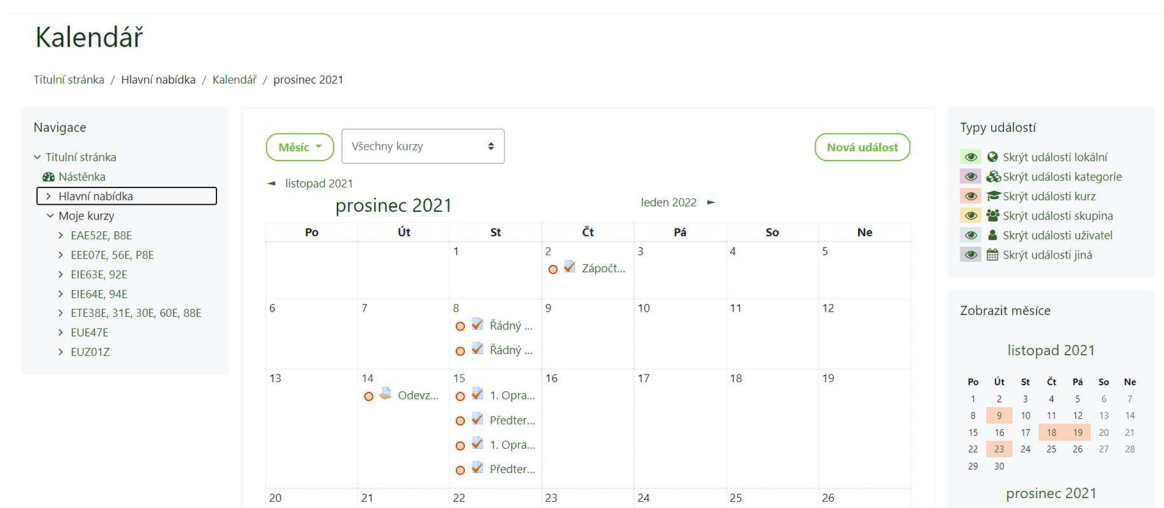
Kalendář

Titulní stránka / Hlavní nabídka / Kalendář / prosinec 2021

Navigace

Titulní stránka
Nástěnka
Hlavní nabídka
Moje kurzy
EAE52E, B8E
EEE07E, 56E, P8E
EIE63E, 92E
EIE64E, 94E
ETE38E, 31E, 30E, 60E, 88E
EUE47E
EUZ01Z

Měsíc
Všechny kurzy
Nová událost

◄ listopad 2021
prosinec 2021
leden 2022 ►

| Po | Út | St | Čt | Pá | So | Ne |
|---|---|---|---|---|---|---|
| | | 1 | 2 Zápočt... | 3 | 4 | 5 |
| 6 | 7 | 8 Řádný ... Řádný ... | 9 | 10 | 11 | 12 |
| 13 | 14 Odevz... | 15 1. Opra... Předter... 1. Opra... Předter... | 16 | 17 | 18 | 19 |
| 20 | 21 | 22 | 23 | 24 | 25 | 26 |

Typy událostí

Skrýt události lokální
Skrýt události kategorie
Skrýt události kurz
Skrýt události skupina
Skrýt události uživatel
Skrýt události jiná

Zobrazit měsíce

listopad 2021

| Po | Út | St | Čt | Pá | So | Ne |
|---|---|---|---|---|---|---|
| 1 | 2 | 3 | 4 | 5 | 6 | 7 |
| 8 | 9 | 10 | 11 | 12 | 13 | 14 |
| 15 | 16 | 17 | 18 | 19 | 20 | 21 |
| 22 | 23 | 24 | 25 | 26 | 27 | 28 |
| 29 | 30 | | | | | |

prosinec 2021